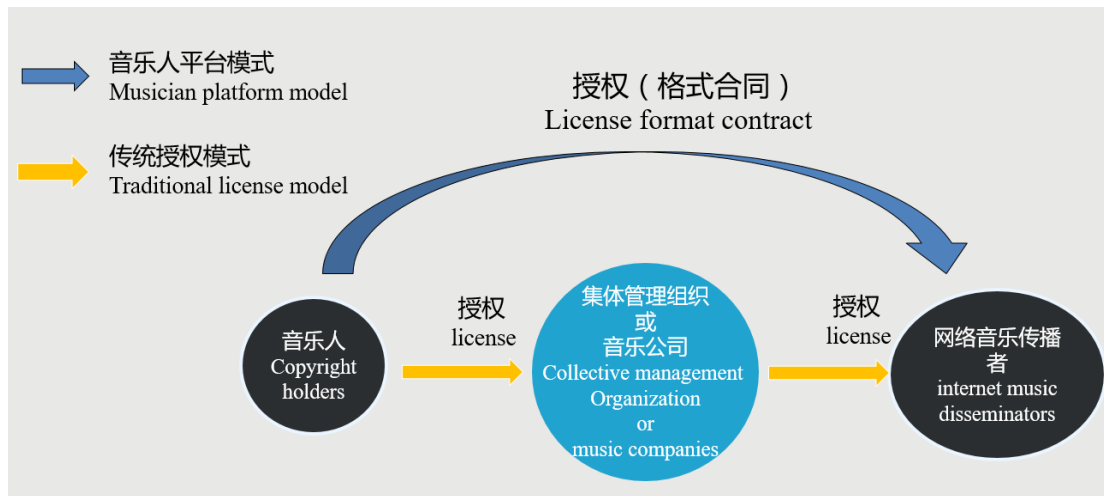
音乐人平台模式
Musician platform model

传统授权模式
Traditional license model

授权（格式合同）
License format contract

音乐人
Copyright holders

授权
license

集体管理组织
或
音乐公司
Collective management Organization
or
music companies

授权
license

网络音乐传播者
internet music disseminators